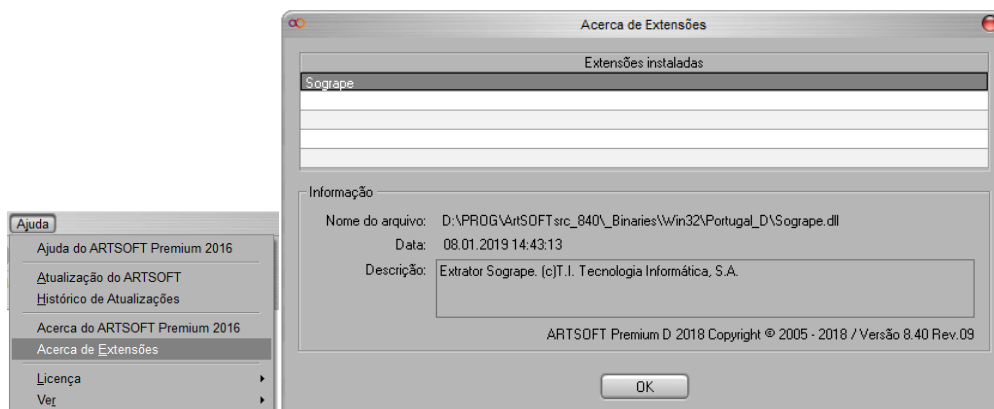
Acerca de Extensões

Extensões instaladas

Sogrape

Informação

Nome do arquivo: D:\PROG\ArtSOFTsrc_840\_Binaries\Win32\Portugal_D\Sogrape.dll

Data: 08.01.2019 14:43:13

Descrição: Extrator Sogrape. (c)T.I. Tecnologia Informática, S.A.

ARTSOFT Premium D 2018 Copyright © 2005 - 2018 / Versão 8.40 Rev.09

OK

Ajuda

Ajuda do ARTSOFT Premium 2016

Atualização do ARTSOFT

Histórico de Atualizações

Acerca do ARTSOFT Premium 2016

Acerca de Extensões

Licença

Ver